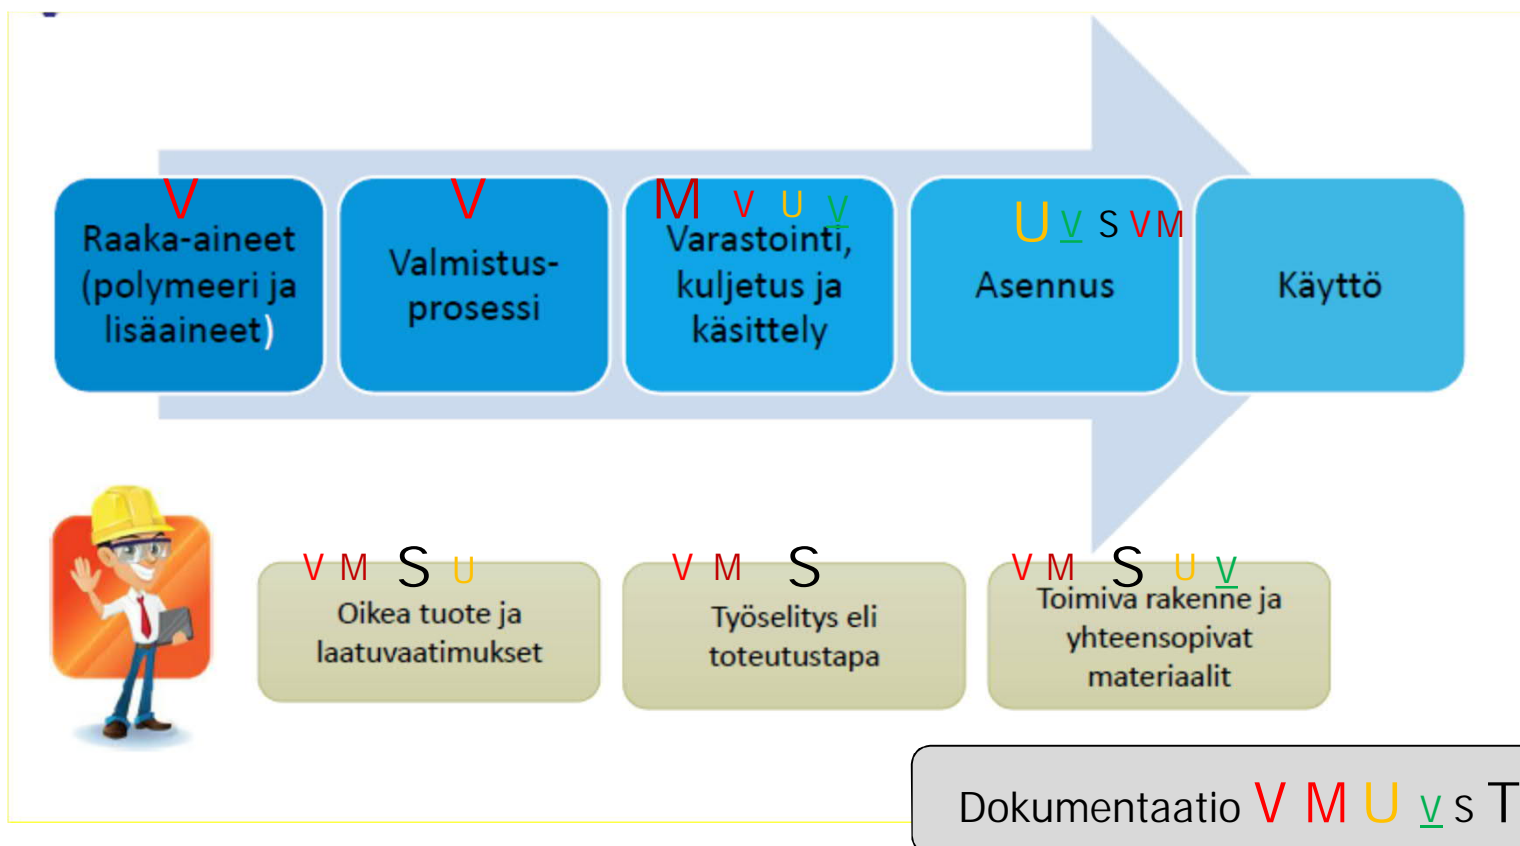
V
Raaka-aineet (polymeeri ja lisäaineet)

V
Valmistusprosessi

M V U V
Varastointi, kuljetus ja käsittely

U V S V M
Asennus

Käyttö

V M S U
Oikea tuote ja laatuvaatimukset

V M S
Työselitys eli toteutustapa

V M S U V
Toimiva rakenne ja yhteensopivat materiaalit

Dokumentaatio V M U V S T